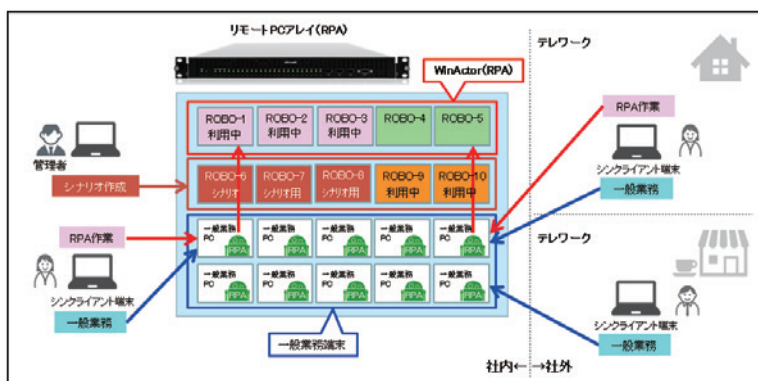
リモートPCアレイ（RPA）

WinActor（RPA）

ROBO-1 利用中
ROBO-2 利用中
ROBO-3 利用中
ROBO-4
ROBO-5

ROBO-6 シナリオ
ROBO-7 シナリオ用
ROBO-8 シナリオ用
ROBO-9 利用中
ROBO-10 利用中

管理者
シナリオ作成

RPA作業
シンクライアント端末
一般業務

一般業務 PC RPA
一般業務 PC RPA
一般業務 PC RPA
一般業務 PC RPA
一般業務 PC RPA
一般業務 PC RPA
一般業務 PC RPA
一般業務 PC RPA
一般業務 PC RPA
一般業務 PC RPA

一般業務端末

テレワーク
RPA作業
シンクライアント端末
一般業務

テレワーク
シンクライアント端末
一般業務

社内←→社外